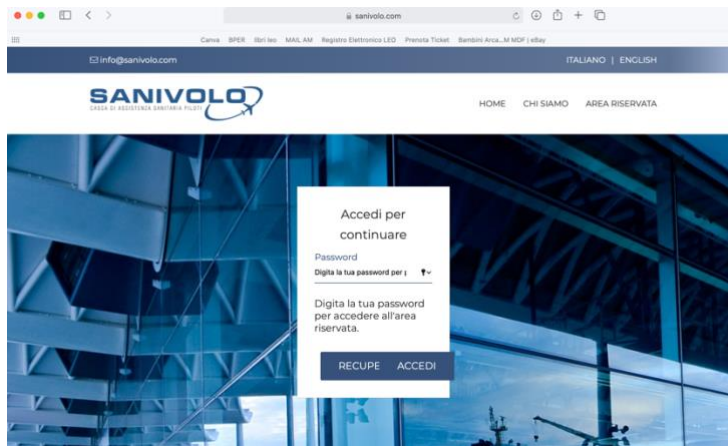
sanivolo.com

Canva BPER libri leo MAIL AM Registro Elettronico LEO Prenota Ticket Bambini Arca...M MDF | eBay

info@sanivolo.com

ITALIANO | ENGLISH

SANIVOLO
CASSA DI ASSISTENZA SANITARIA PILOTI

HOME CHI SIAMO AREA RISERVATA

Accedi per continuare

Password
Digita la tua password per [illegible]

Digita la tua password per accedere all'area riservata.

RECUPE ACCEDI